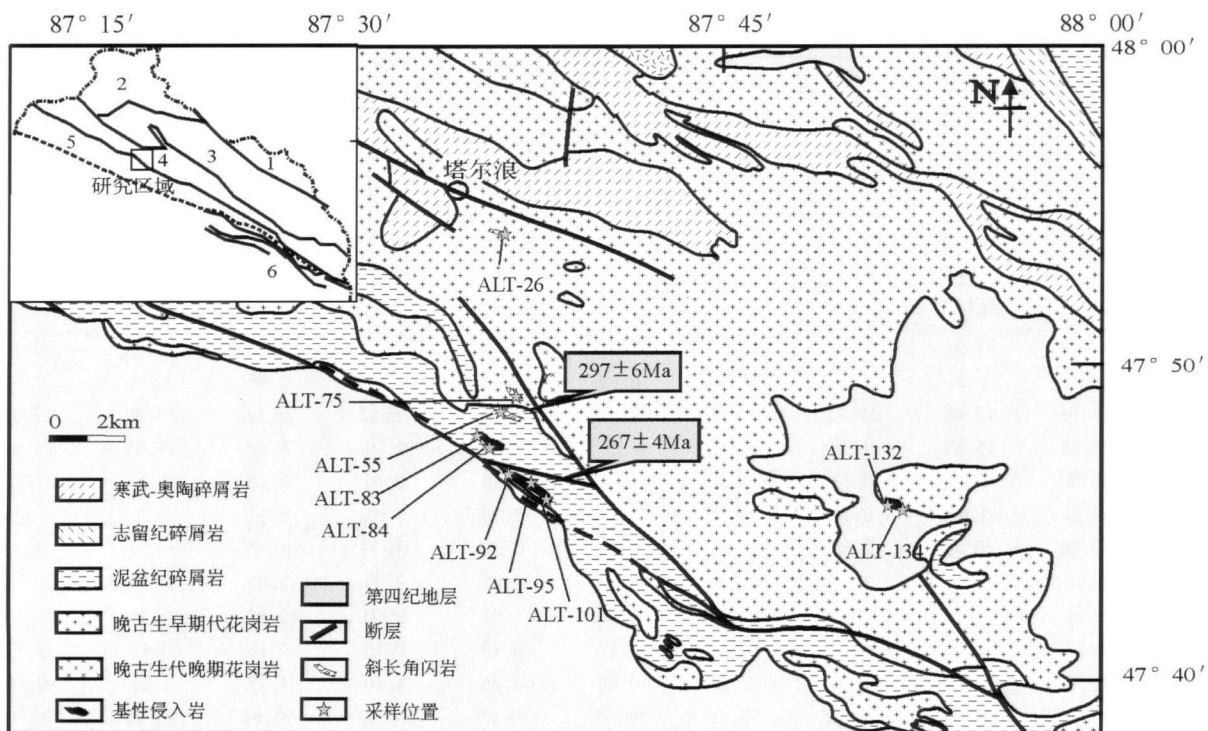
87° 15′
87° 30′
87° 45′
88° 00′
48° 00′
47° 50′
47° 40′

2
5
4
3
1
研究区域
6

N

塔尔浪
ALT-26
297±6Ma
267±4Ma
ALT-75
ALT-55
ALT-83
ALT-84
ALT-92
ALT-95
ALT-101
ALT-132
ALT-134

0 2km

寒武-奥陶碎屑岩
志留纪碎屑岩
泥盆纪碎屑岩
晚古生早期代花岗岩
晚古生代晚期花岗岩
基性侵入岩
第四纪地层
断层
斜长角闪岩
采样位置